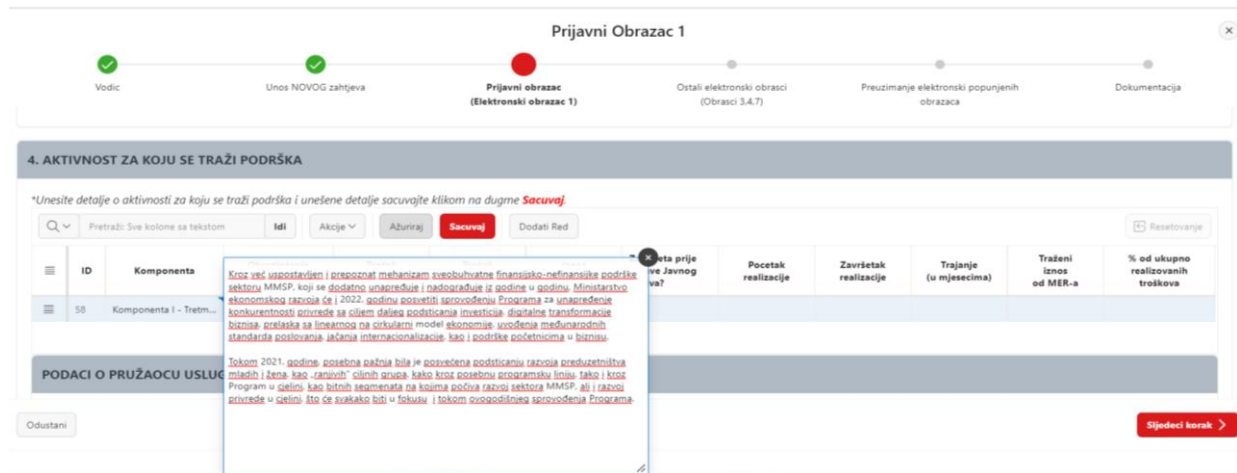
Prijavni Obrazac 1

Vodic

Unos NOVOG zahtjeva

Prijavni obrazac (Elektronski obrazac 1)

Ostali elektronski obrasci (Obrasci 3,4,7)

Preuzimanje elektronski popunjenih obrazaca

Dokumentacija

4. AKTIVNOST ZA KOJU SE TRAŽI PODRŠKA

*Unesite detalje o aktivnosti za koju se traži podrška i unešene detalje sacuvajte klikom na dugme Sacuvaj.

Pretraži: Sve kolone sa tekstom Idi Akcije Ažuriraj Sacuvaj Dodati Red

Resetovanje

| | ID | Komponenta | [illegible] | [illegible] | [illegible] | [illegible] | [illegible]eta prije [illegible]ve Javnog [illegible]va? | Pocetak realizacije | Završetak realizacije | Trajanje (u mjesecima) | Traženi iznos od MER-a | % od ukupno realizovanih troškova |
|---|---|---|---|---|---|---|---|---|---|---|---|---|
| | 58 | Komponenta I - Tretm... | | | | | | | | | | |

Kroz već uspostavljen i prepoznat mehanizam sveobuhvatne finansijsko-nefinansijske podrške sektoru MMSP, koji se dodatno unapređuje i nadograđuje iz godine u godinu, Ministarstvo ekonomskog razvoja će i 2022. godinu posvetiti sprovođenju Programa za unapređenje konkurentnosti privrede sa ciljem daljeg podsticanja investicija, digitalne transformacije biznisa, prelaska sa linearnog na cirkularni model ekonomije, uvođenja međunarodnih standarda poslovanja, jačanja internacionalizacije, kao i podrške početnicima u biznisu.

Tokom 2021. godine, posebna pažnja bila je posvećena podsticanju razvoja preduzetništva mladih i žena, kao „ranjivih" ciljnih grupa, kako kroz posebnu programsku liniju, tako i kroz Program u cjelini, kao bitnih segmenata na kojima počiva razvoj sektora MMSP, ali i razvoj privrede u cjelini, što će svakako biti u fokusu i tokom ovogodišnjeg sprovođenja Programa.

PODACI O PRUŽAOCU USLUG

Odustani

Sljedeci korak